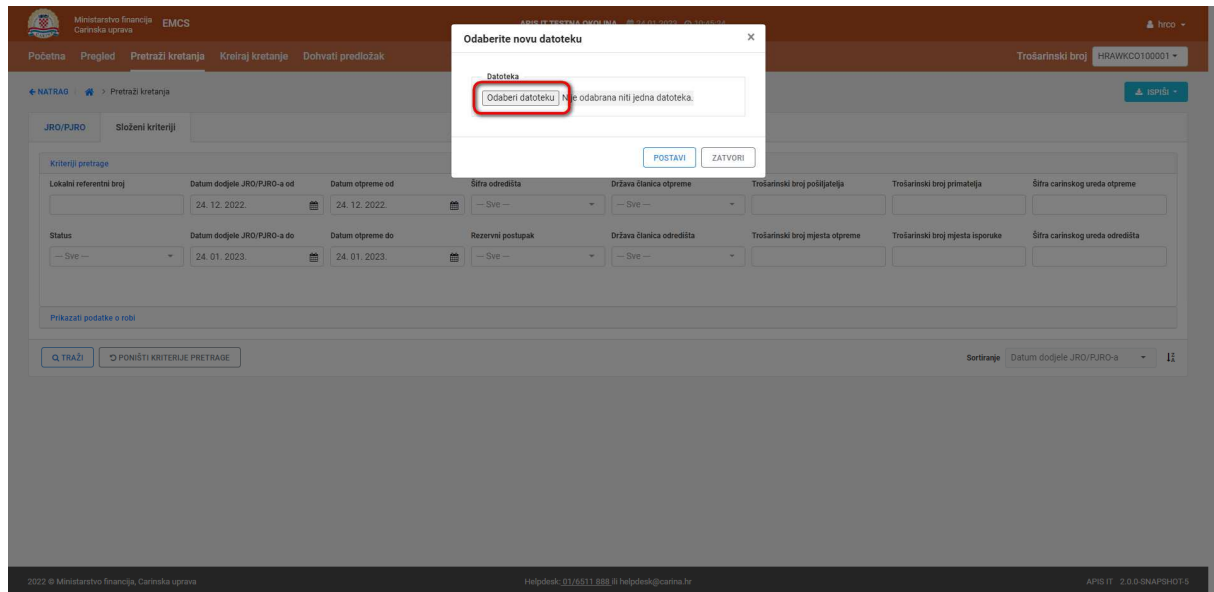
Ministarstvo financija Carinska uprava EMCS

APIS IT TESTNA OKOLINA 24.01.2023. 10:46:34

hrco

Početna Pregled Pretraži kretanja Kreiraj kretanje Dohvati predložak

Trošarinski broj HRAWKCO100001

← NATRAG > Pretraži kretanja

ISPIŠI

JRO/PJRO Složeni kriteriji

Kriteriji pretrage

Lokalni referentni broj

Datum dodjele JRO/PJRO-a od
24. 12. 2022.

Datum otpreme od
24. 12. 2022.

Šifra odredišta
— Sve —

Država članica otpreme
— Sve —

Trošarinski broj pošiljatelja

Trošarinski broj primatelja

Šifra carinskog ureda otpreme

Status
— Sve —

Datum dodjele JRO/PJRO-a do
24. 01. 2023.

Datum otpreme do
24. 01. 2023.

Rezervni postupak
— Sve —

Država članica odredišta
— Sve —

Trošarinski broj mjesta otpreme

Trošarinski broj mjesta isporuke

Šifra carinskog ureda odredišta

Prikazati podatke o robi

TRAŽI PONIŠTI KRITERIJE PRETRAGE

Sortiranje Datum dodjele JRO/PJRO-a

Odaberite novu datoteku ×

Datoteka

Odaberi datoteku Nije odabrana niti jedna datoteka.

POSTAVI ZATVORI

2022 © Ministarstvo financija, Carinska uprava

Helpdesk: 01/6511 888 ili helpdesk@carina.hr

APIS IT 2.0.0-SNAPSHOT-5